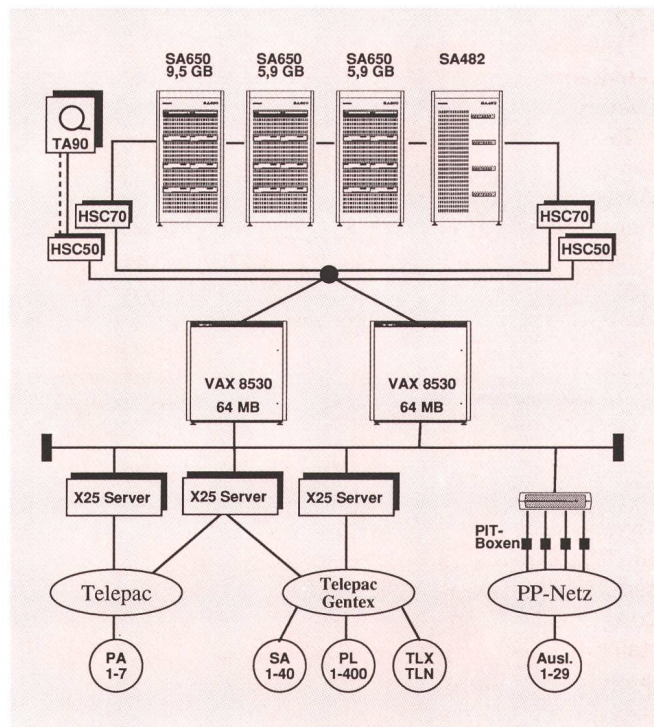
SA650
9,5 GB

SA650
5,9 GB

SA650
5,9 GB

SA482

TA90

HSC70

HSC50

HSC70

HSC50

VAX 8530
64 MB

VAX 8530
64 MB

X25 Server

X25 Server

X25 Server

PIT-Boxen

Telepac

Telepac
Gentex

PP-Netz

PA
1-7

SA
1-40

PL
1-400

TLX
TLN

Ausl.
1-29